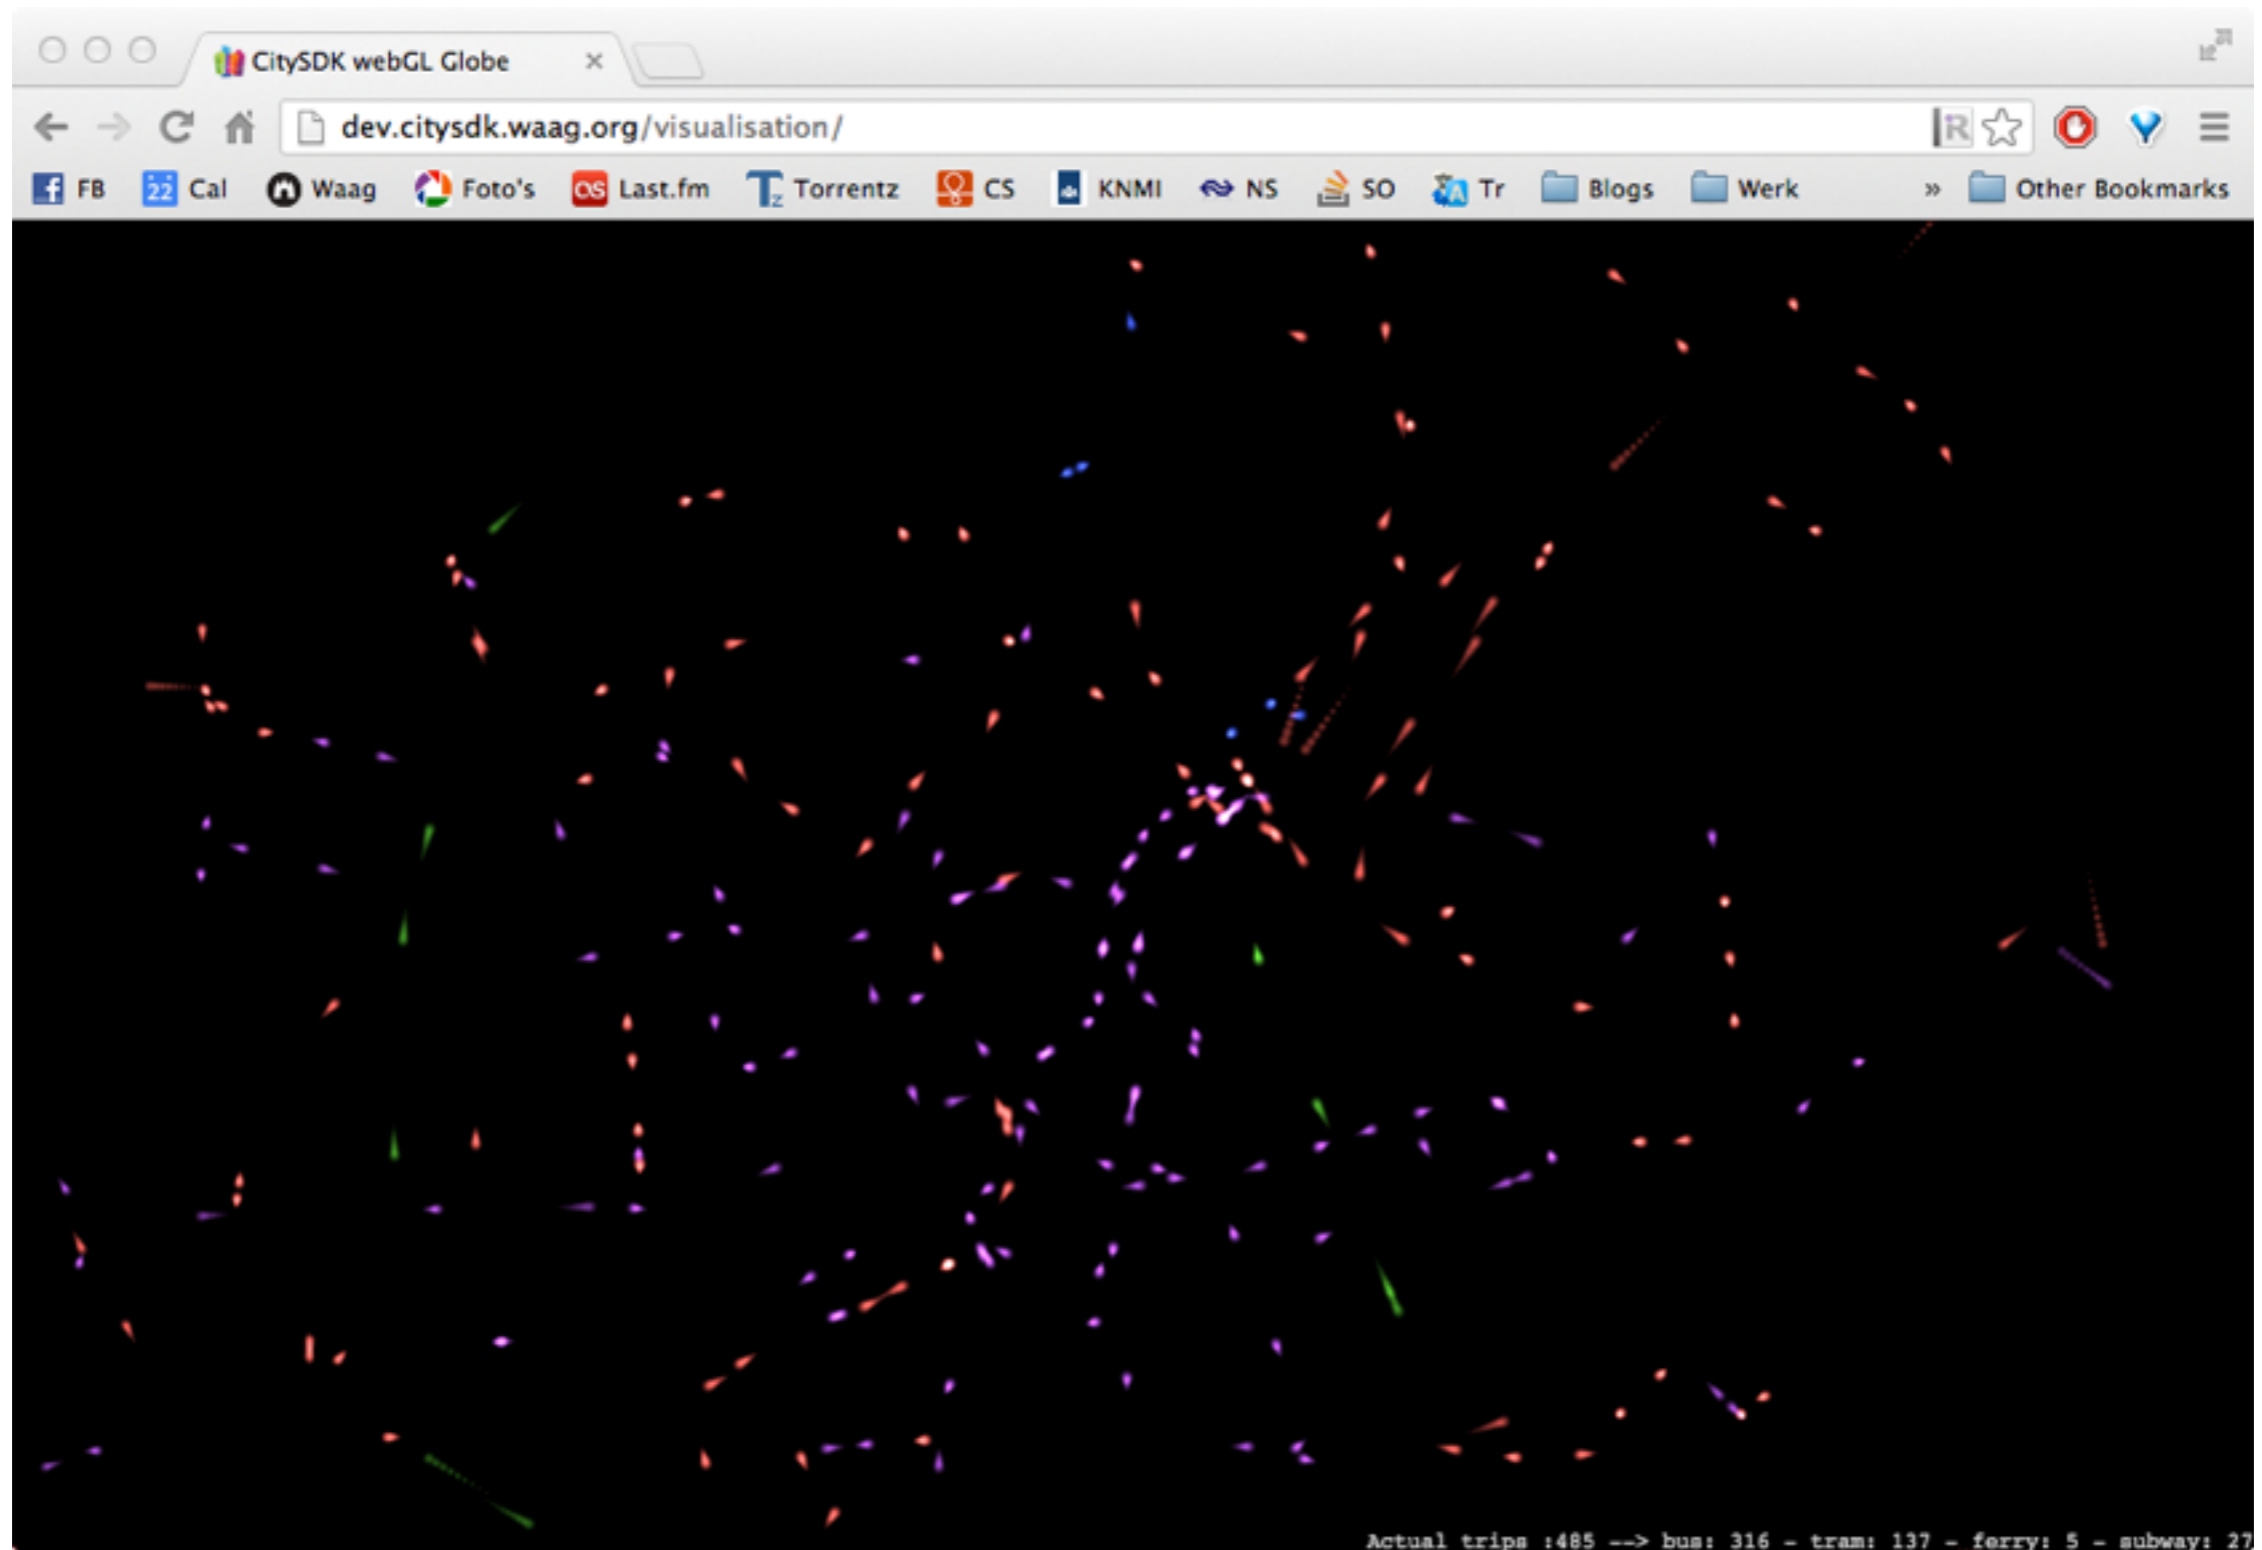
CitySDK webGL Globe ×

dev.citysdk.waag.org/visualisation/

FB 22 Cal Waag Foto's Last.fm Torrentz CS KNMI NS SO Tr Blogs Werk » Other Bookmarks

Actual trips :485 --> bus: 316 - tram: 137 - ferry: 5 - subway: 27